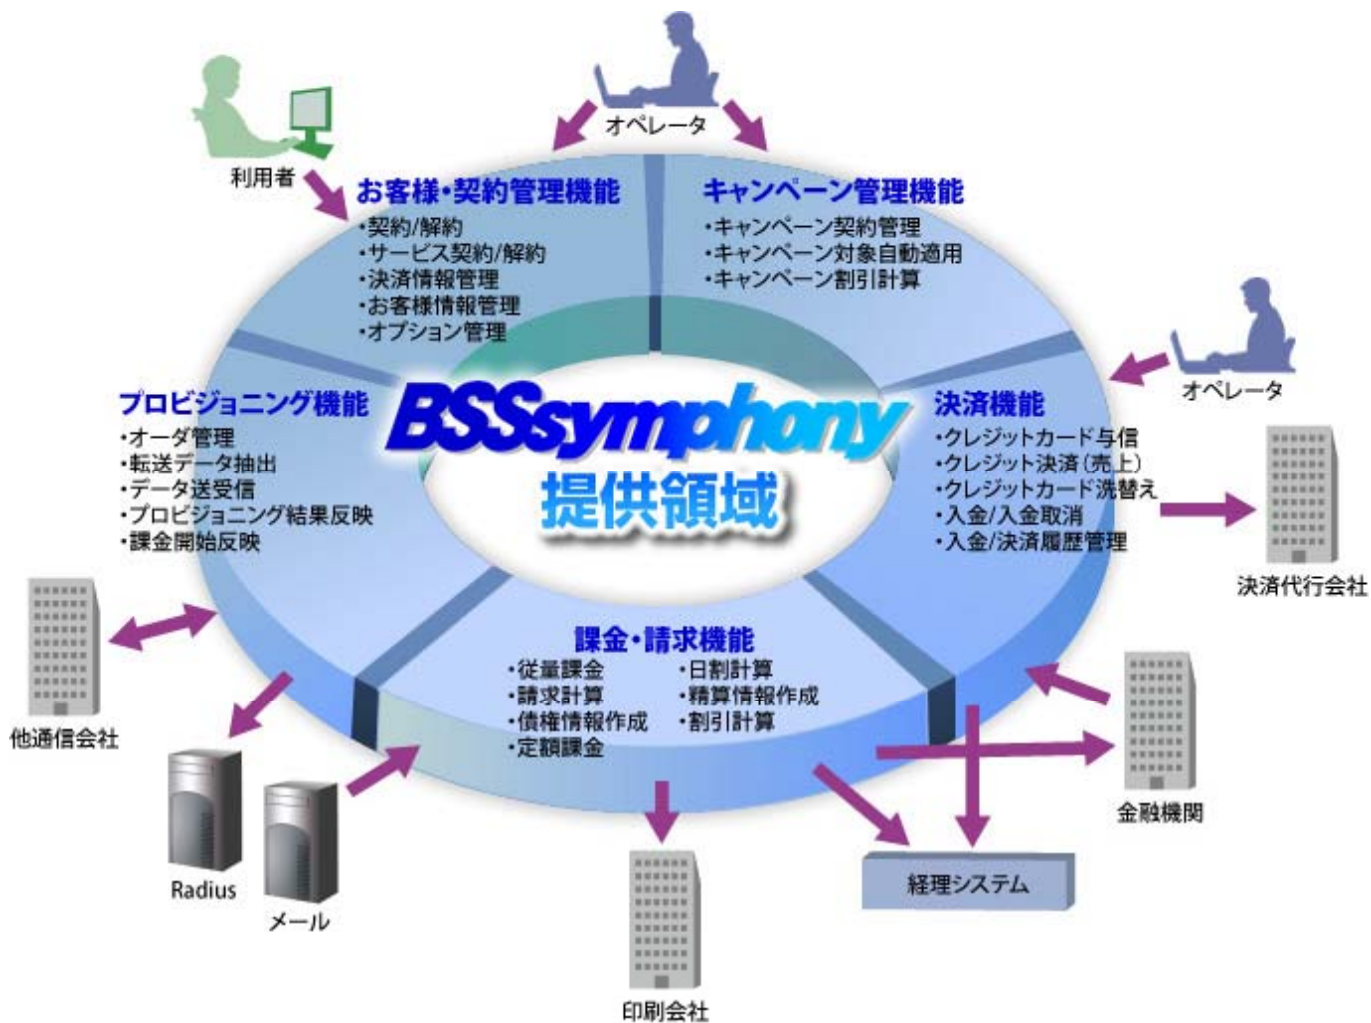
オペレータ

利用者

お客様・契約管理機能
・契約/解約
・サービス契約/解約
・決済情報管理
・お客様情報管理
・オプション管理

キャンペーン管理機能
・キャンペーン契約管理
・キャンペーン対象自動適用
・キャンペーン割引計算

オペレータ

プロビジョニング機能
・オーダ管理
・転送データ抽出
・データ送受信
・プロビジョニング結果反映
・課金開始反映

BSSsymphony
提供領域

決済機能
・クレジットカード与信
・クレジット決済（売上）
・クレジットカード洗替え
・入金/入金取消
・入金/決済履歴管理

決済代行会社

課金・請求機能
・従量課金
・請求計算
・債権情報作成
・定額課金
・日割計算
・精算情報作成
・割引計算

他通信会社

金融機関

Radius

メール

印刷会社

経理システム